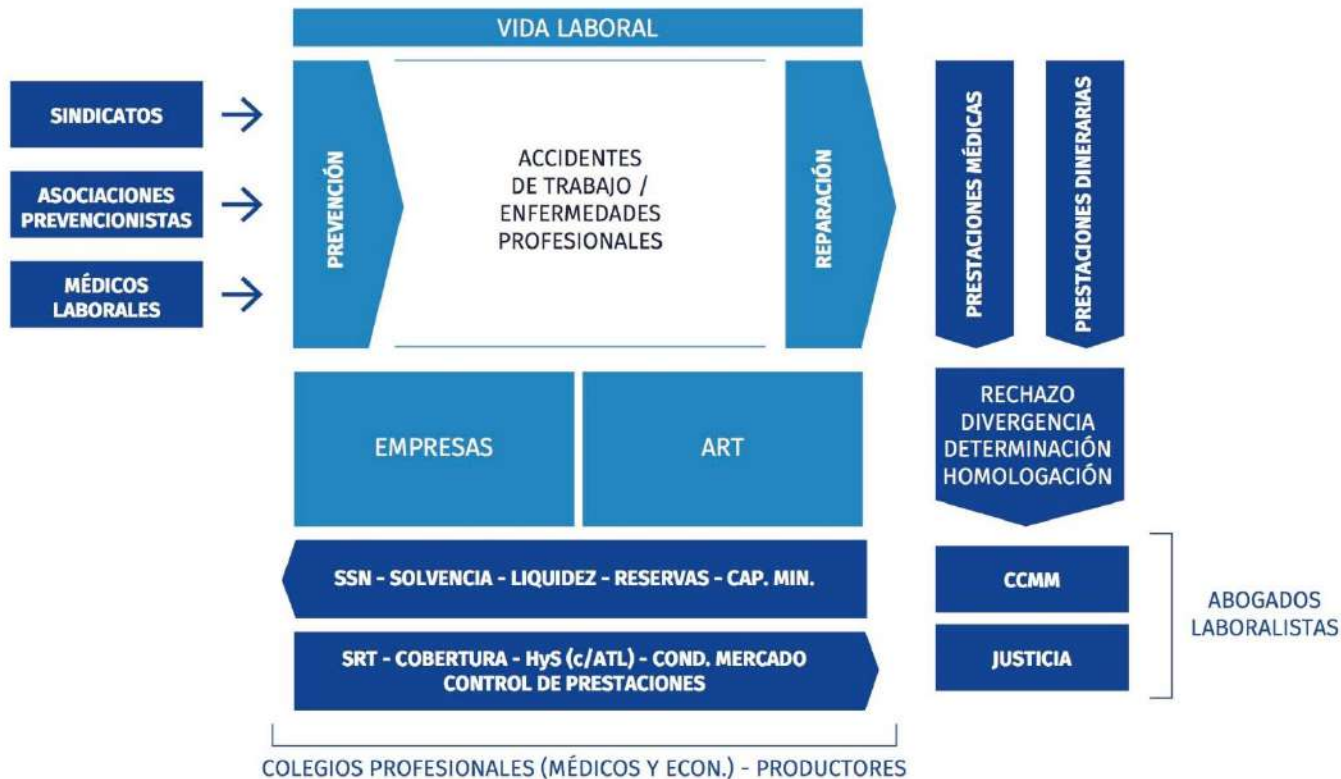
VIDA LABORAL

SINDICATOS

ASOCIACIONES PREVENCIONISTAS

MÉDICOS LABORALES

PREVENCIÓN

ACCIDENTES DE TRABAJO / ENFERMEDADES PROFESIONALES

REPARACIÓN

PRESTACIONES MÉDICAS

PRESTACIONES DINERARIAS

EMPRESAS

ART

RECHAZO
DIVERGENCIA
DETERMINACIÓN
HOMOLOGACIÓN

SSN - SOLVENCIA - LIQUIDEZ - RESERVAS - CAP. MIN.

SRT - COBERTURA - HyS (c/ATL) - COND. MERCADO
CONTROL DE PRESTACIONES

CCMM

JUSTICIA

ABOGADOS LABORALISTAS

COLEGIOS PROFESIONALES (MÉDICOS Y ECON.) - PRODUCTORES